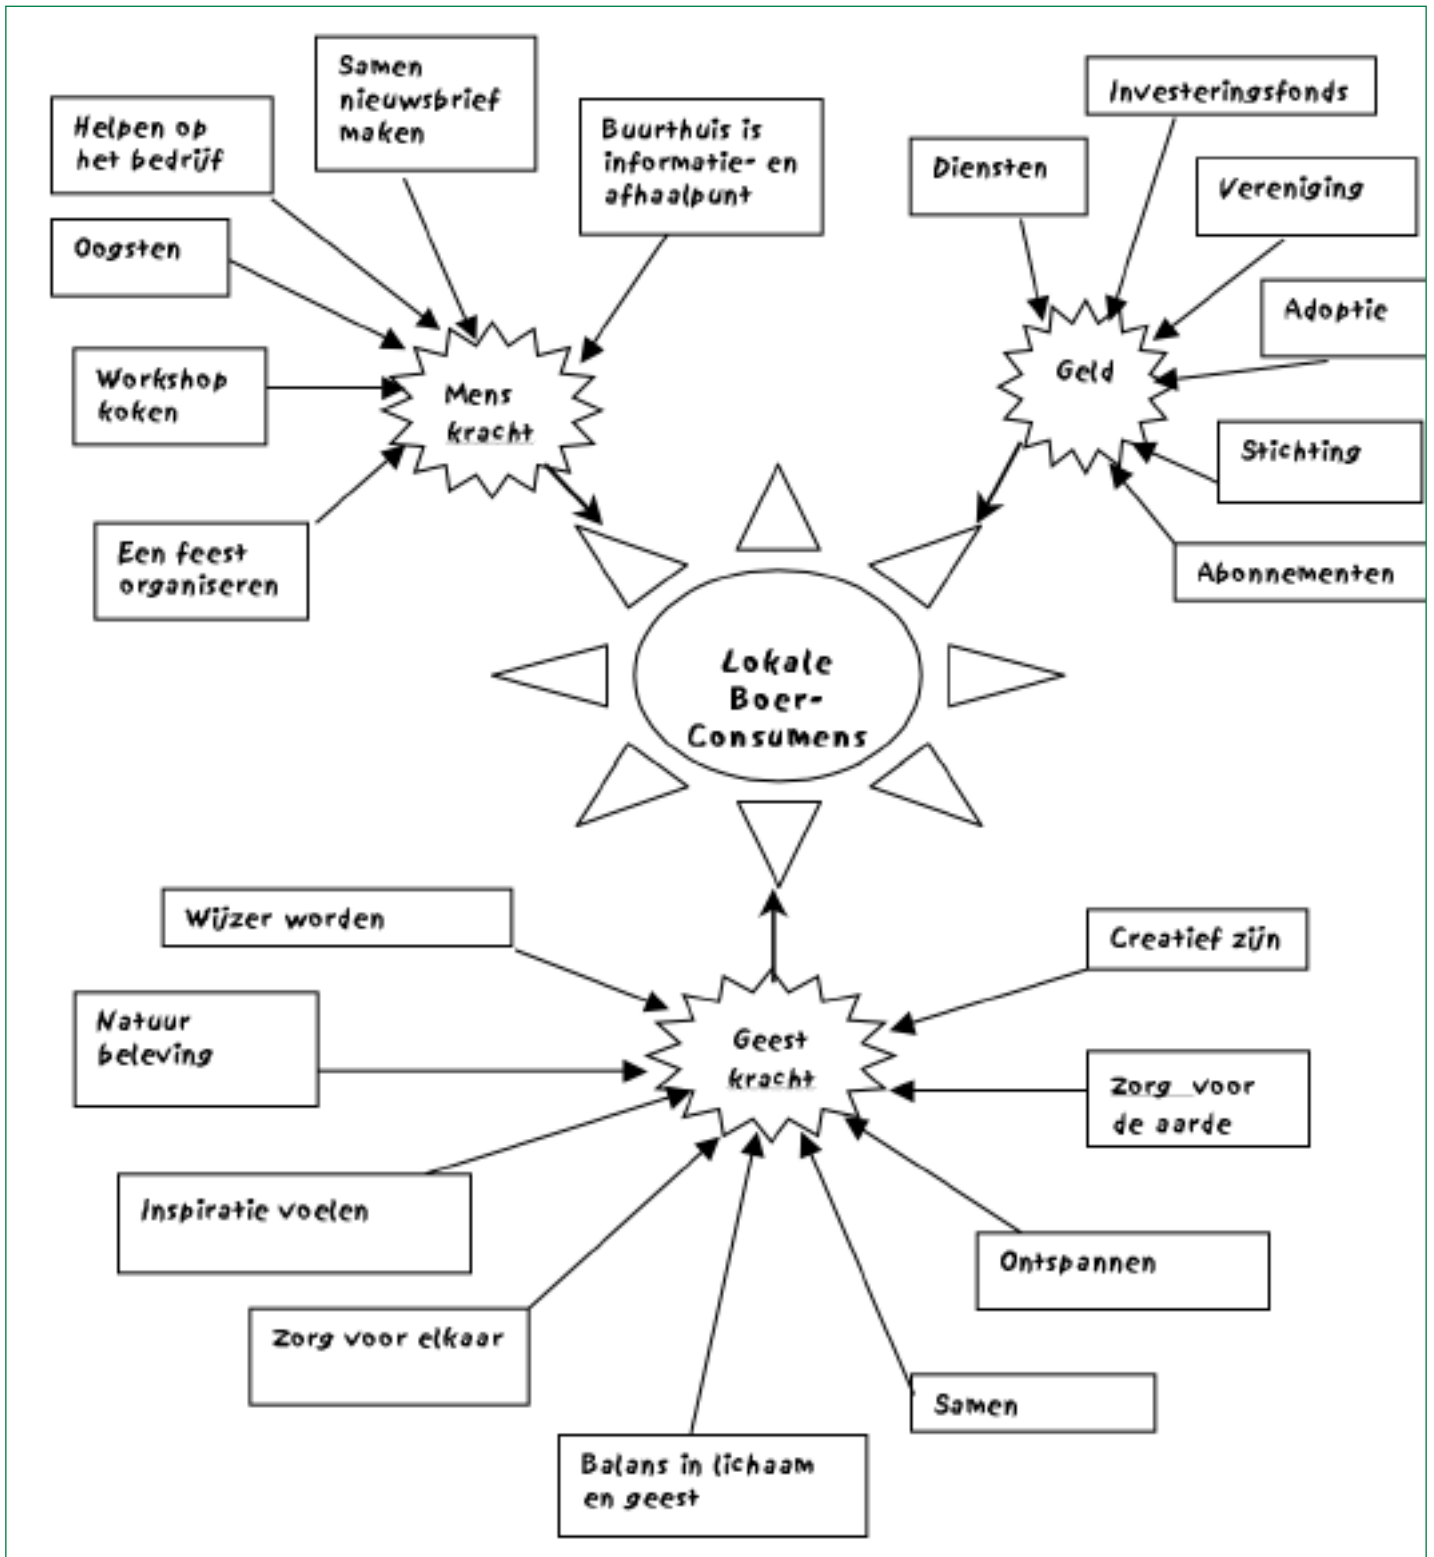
Helpen op het bedrijf

Samen nieuwsbrief maken

Buurthuis is informatie- en afhaalpunt

Oogsten

Workshop koken

Een feest organiseren

Mens kracht

Investeringsfonds

Diensten

Vereniging

Adoptie

Geld

Stichting

Abonnementen

Lokale Boer-Consumens

Wijzer worden

Natuur beleving

Inspiratie voelen

Zorg voor elkaar

Balans in lichaam en geest

Geest kracht

Creatief zijn

Zorg voor de aarde

Ontspannen

Samen